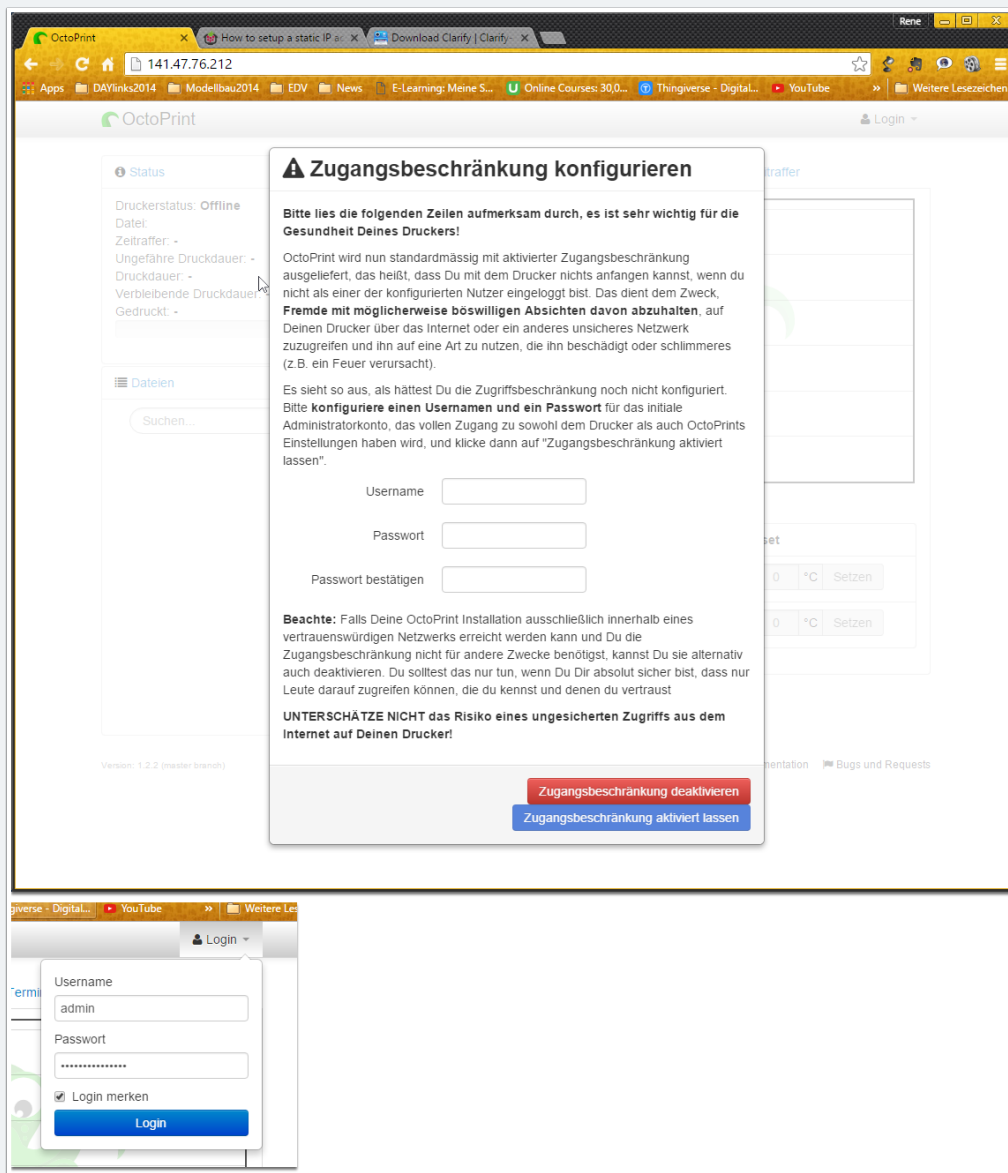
Rene

OctoPrint ×
How to setup a static IP a ×
Download Clarify | Clarify ×

141.47.76.212

Apps
DAYlinks2014
Modellbau2014
EDV
News
E-Learning: Meine S...
Online Courses: 30,0...
Thingiverse - Digital...
YouTube
»
Weitere Lesezeichen

OctoPrint
Login

Status

Druckerstatus: Offline
Datei:
Zeitraffer: -
Ungefähre Druckdauer: -
Druckdauer: -
Verbleibende Druckdauer: -
Gedruckt: -

Dateien

Suchen...

traffer

set

0 °C Setzen
0 °C Setzen

Version: 1.2.2 (master branch)

mentation
Bugs und Requests

Zugangsbeschränkung konfigurieren

Bitte lies die folgenden Zeilen aufmerksam durch, es ist sehr wichtig für die Gesundheit Deines Druckers!

OctoPrint wird nun standardmässig mit aktivierter Zugangsbeschränkung ausgeliefert, das heißt, dass Du mit dem Drucker nichts anfangen kannst, wenn du nicht als einer der konfigurierten Nutzer eingeloggt bist. Das dient dem Zweck, Fremde mit möglicherweise böswilligen Absichten davon abzuhalten, auf Deinen Drucker über das Internet oder ein anderes unsicheres Netzwerk zuzugreifen und ihn auf eine Art zu nutzen, die ihn beschädigt oder schlimmeres (z.B. ein Feuer verursacht).

Es sieht so aus, als hättest Du die Zugriffsbeschränkung noch nicht konfiguriert. Bitte konfiguriere einen Usernamen und ein Passwort für das initiale Administratorkonto, das vollen Zugang zu sowohl dem Drucker als auch OctoPrints Einstellungen haben wird, und klicke dann auf "Zugangsbeschränkung aktiviert lassen".

Username

Passwort

Passwort bestätigen

Beachte: Falls Deine OctoPrint Installation ausschließlich innerhalb eines vertrauenswürdigen Netzwerks erreicht werden kann und Du die Zugangsbeschränkung nicht für andere Zwecke benötigst, kannst Du sie alternativ auch deaktivieren. Du solltest das nur tun, wenn Du Dir absolut sicher bist, dass nur Leute darauf zugreifen können, die du kennst und denen du vertraust

UNTERSCHÄTZE NICHT das Risiko eines ungesicherten Zugriffs aus dem Internet auf Deinen Drucker!

Zugangsbeschränkung deaktivieren
Zugangsbeschränkung aktiviert lassen

giverse - Digital...
YouTube
»
Weitere Les

Login

Termi

Username
admin
Passwort
•••••••••••••••
Login merken
Login